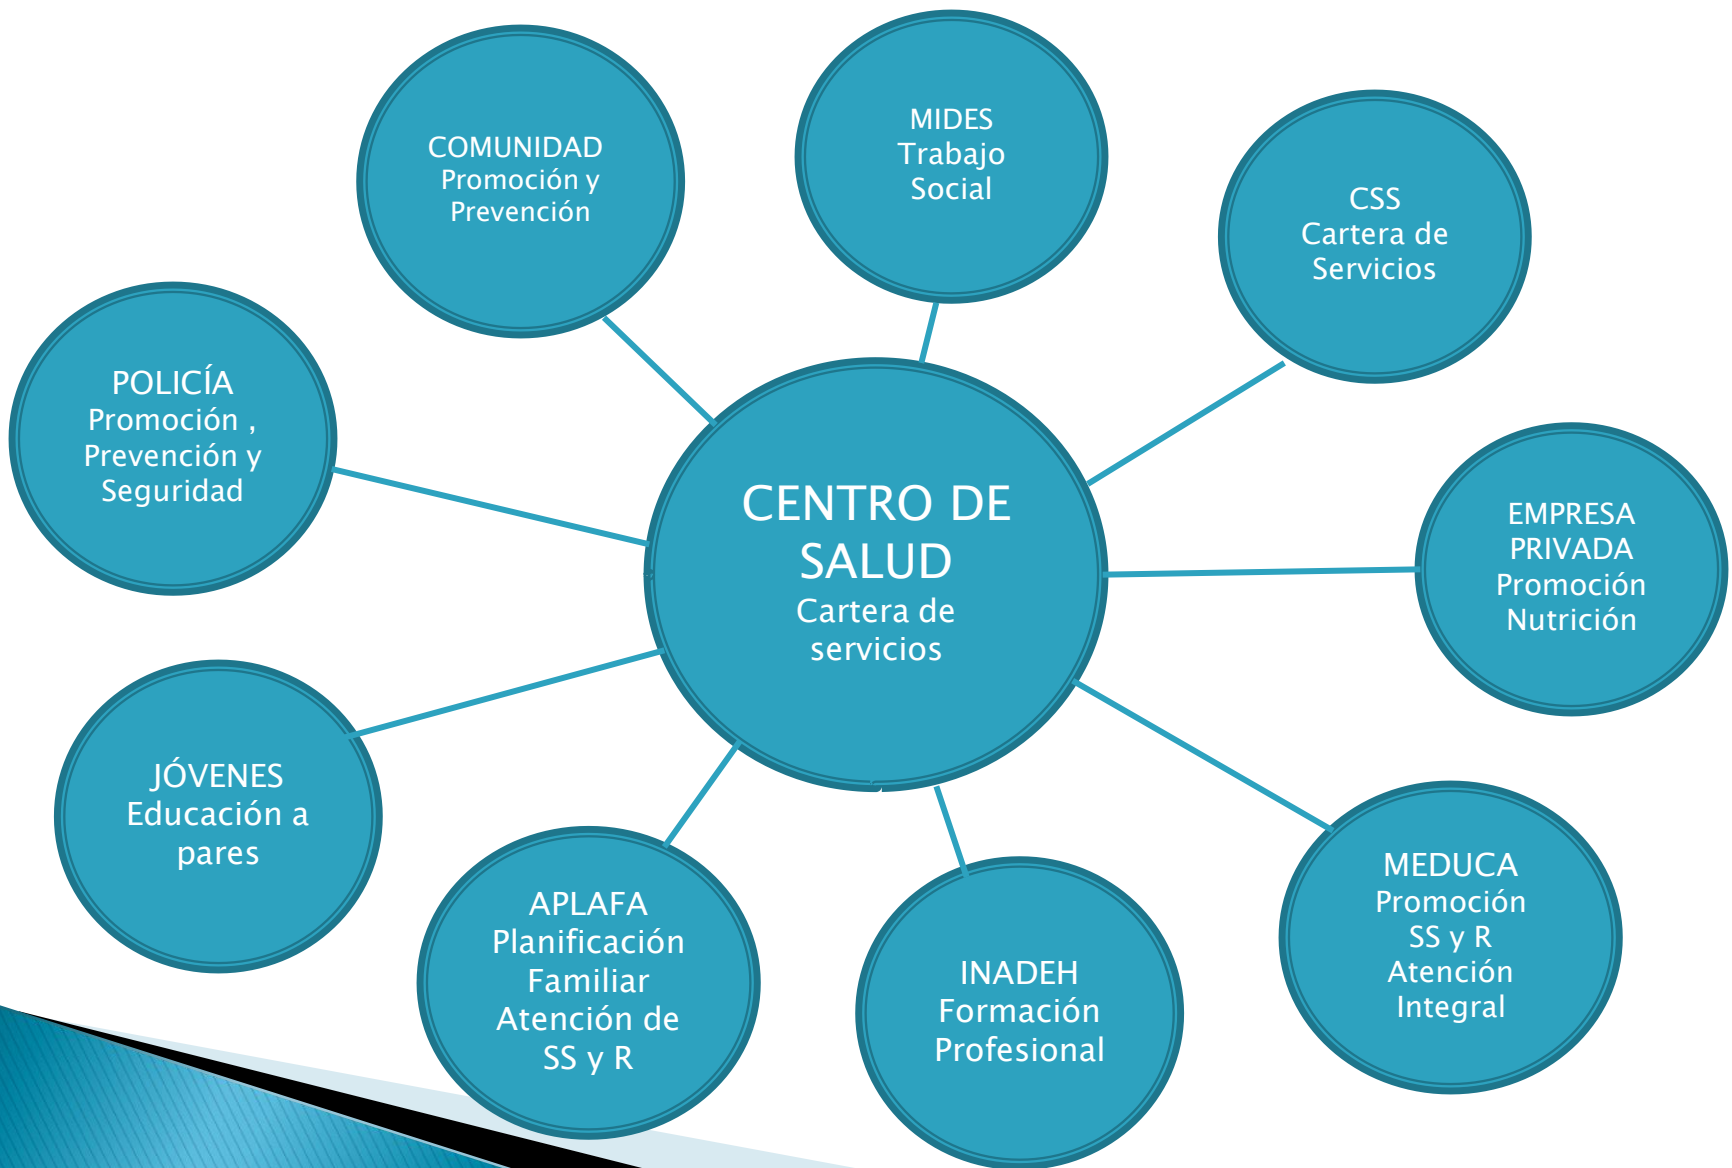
COMUNIDAD
Promoción y
Prevención

MIDES
Trabajo
Social

CSS
Cartera de
Servicios

POLICÍA
Promoción ,
Prevención y
Seguridad

CENTRO DE
SALUD
Cartera de
servicios

EMPRESA
PRIVADA
Promoción
Nutrición

JÓVENES
Educación a
pares

APLAFA
Planificación
Familiar
Atención de
SS y R

INADEH
Formación
Profesional

MEDUCA
Promoción
SS y R
Atención
Integral